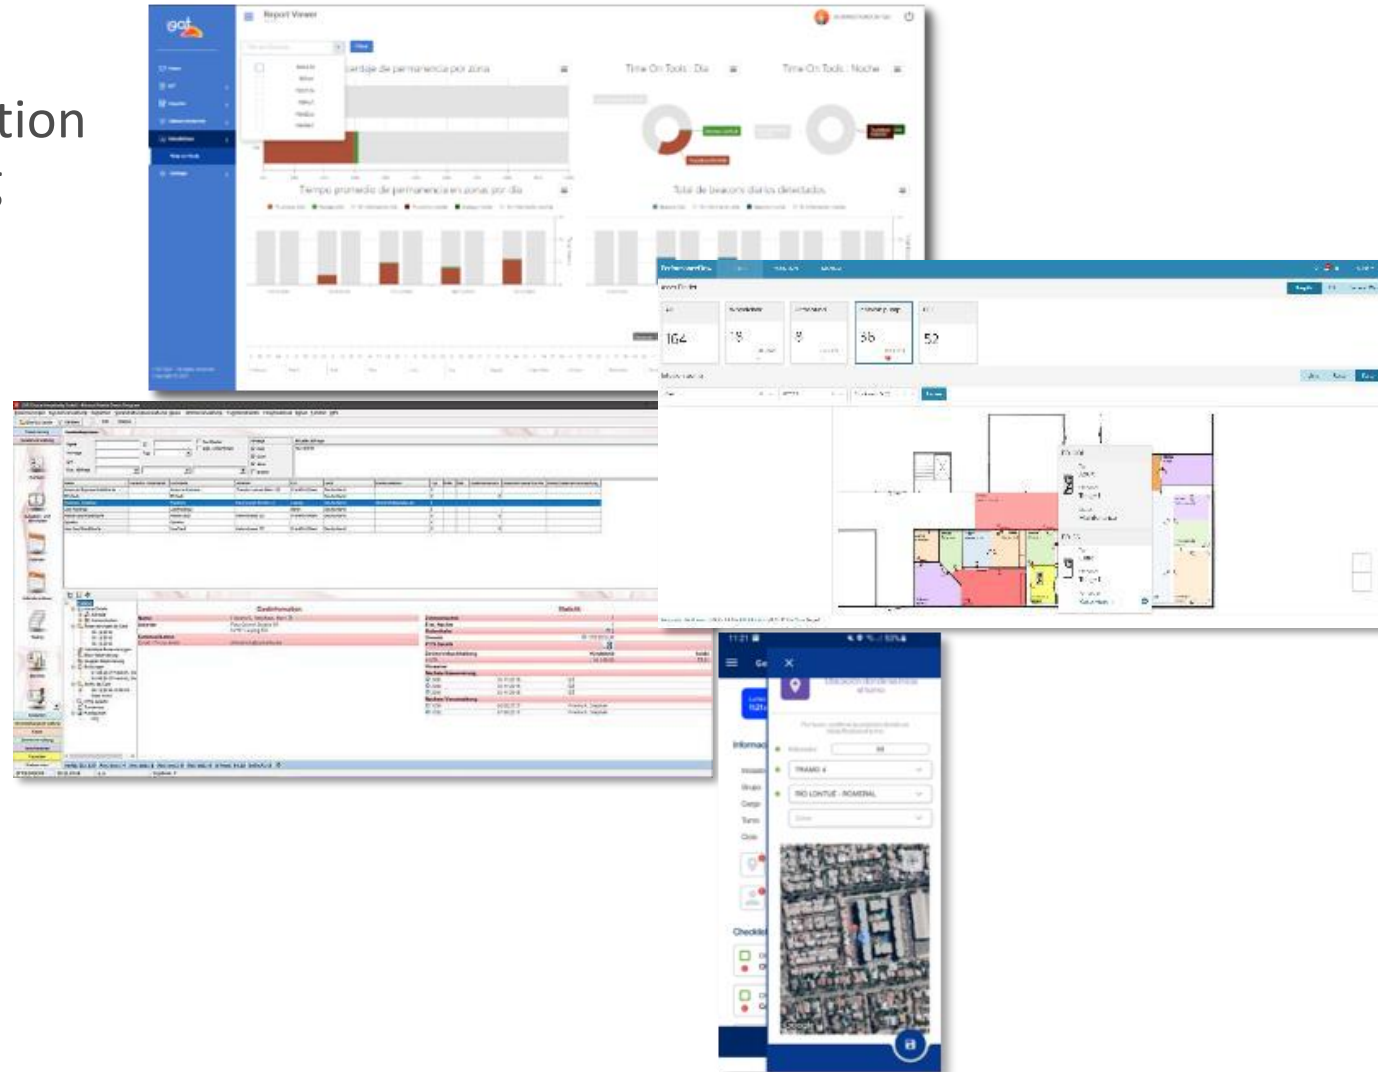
tion

gat

Report Viewer

centaje de permanencia por zona

Time On Tools : Dia

Time On Tools : Noche

Tiempo promedio de permanencia en zonas por día

Total de beacons diarios detectados

164

15

9

56

52

11:21

Ge

Ubicación del trabajador al turno

Informac

TRAMO 4

RIO LONTUE - ROMERAL

Checklist

Google